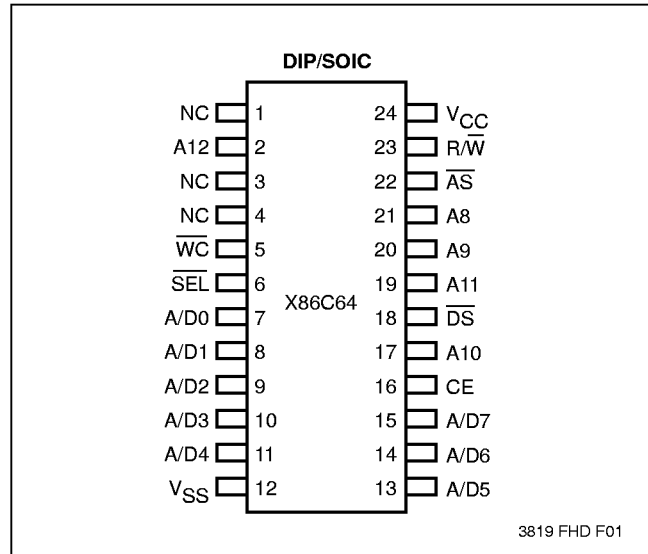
DIP/SOIC

X86C64

| | | | |
|---|---|---|---|
| NC | 1 | 24 | $V_{CC}$ |
| A12 | 2 | 23 | $R/\overline{W}$ |
| NC | 3 | 22 | $\overline{AS}$ |
| NC | 4 | 21 | A8 |
| $\overline{WC}$ | 5 | 20 | A9 |
| $\overline{SEL}$ | 6 | 19 | A11 |
| A/D0 | 7 | 18 | $\overline{DS}$ |
| A/D1 | 8 | 17 | A10 |
| A/D2 | 9 | 16 | CE |
| A/D3 | 10 | 15 | A/D7 |
| A/D4 | 11 | 14 | A/D6 |
| $V_{SS}$ | 12 | 13 | A/D5 |

3819 FHD F01